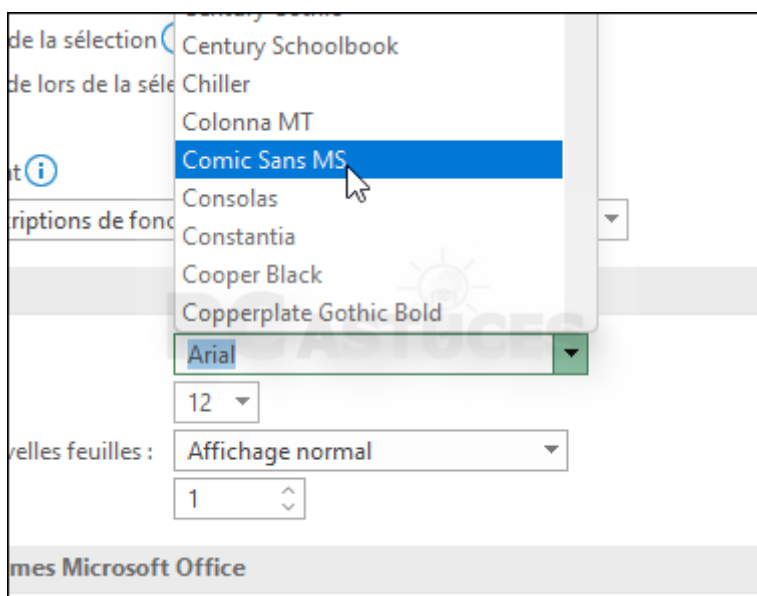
de la sélection
de lors de la séle
t
riptions de fonc
velles feuilles :
mes Microsoft Office

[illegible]
Century Schoolbook
Chiller
Colonna MT
Comic Sans MS
Consolas
Constantia
Cooper Black
Copperplate Gothic Bold

Arial
12
Affichage normal
1

PC ASTUCES